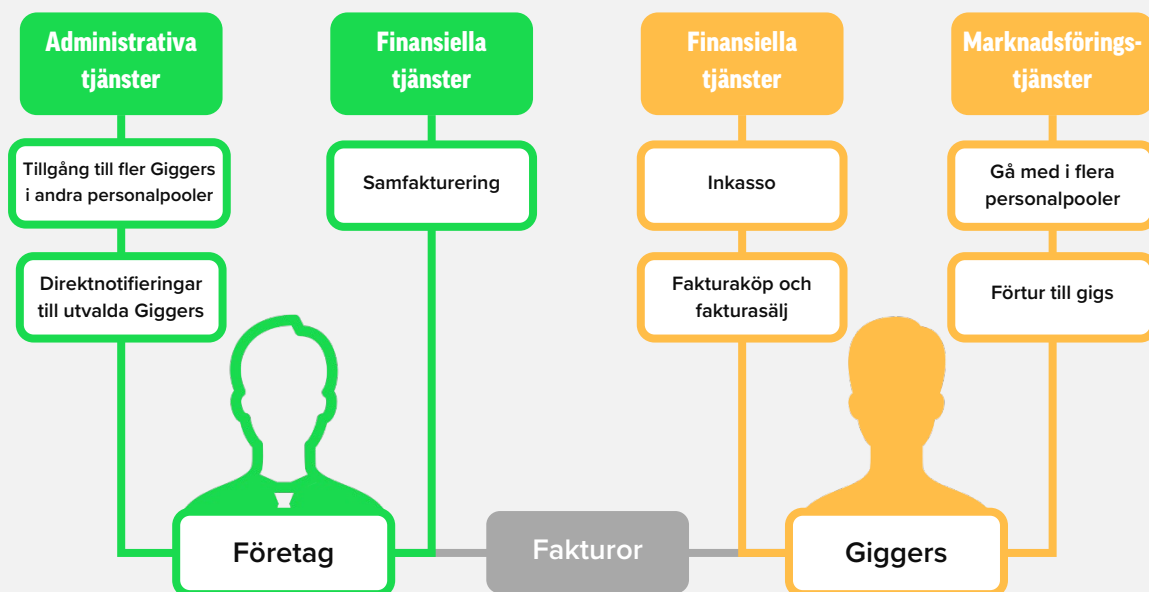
Administrativa tjänster

Tillgång till fler Giggers i andra personalpooler

Direktnotifieringar till utvalda Giggers

Finansiella tjänster

Samfakturering

Finansiella tjänster

Inkasso

Fakturaköp och fakturasälj

Marknadsföringstjänster

Gå med i flera personalpooler

Förtur till gigs

Företag

Fakturor

Giggers